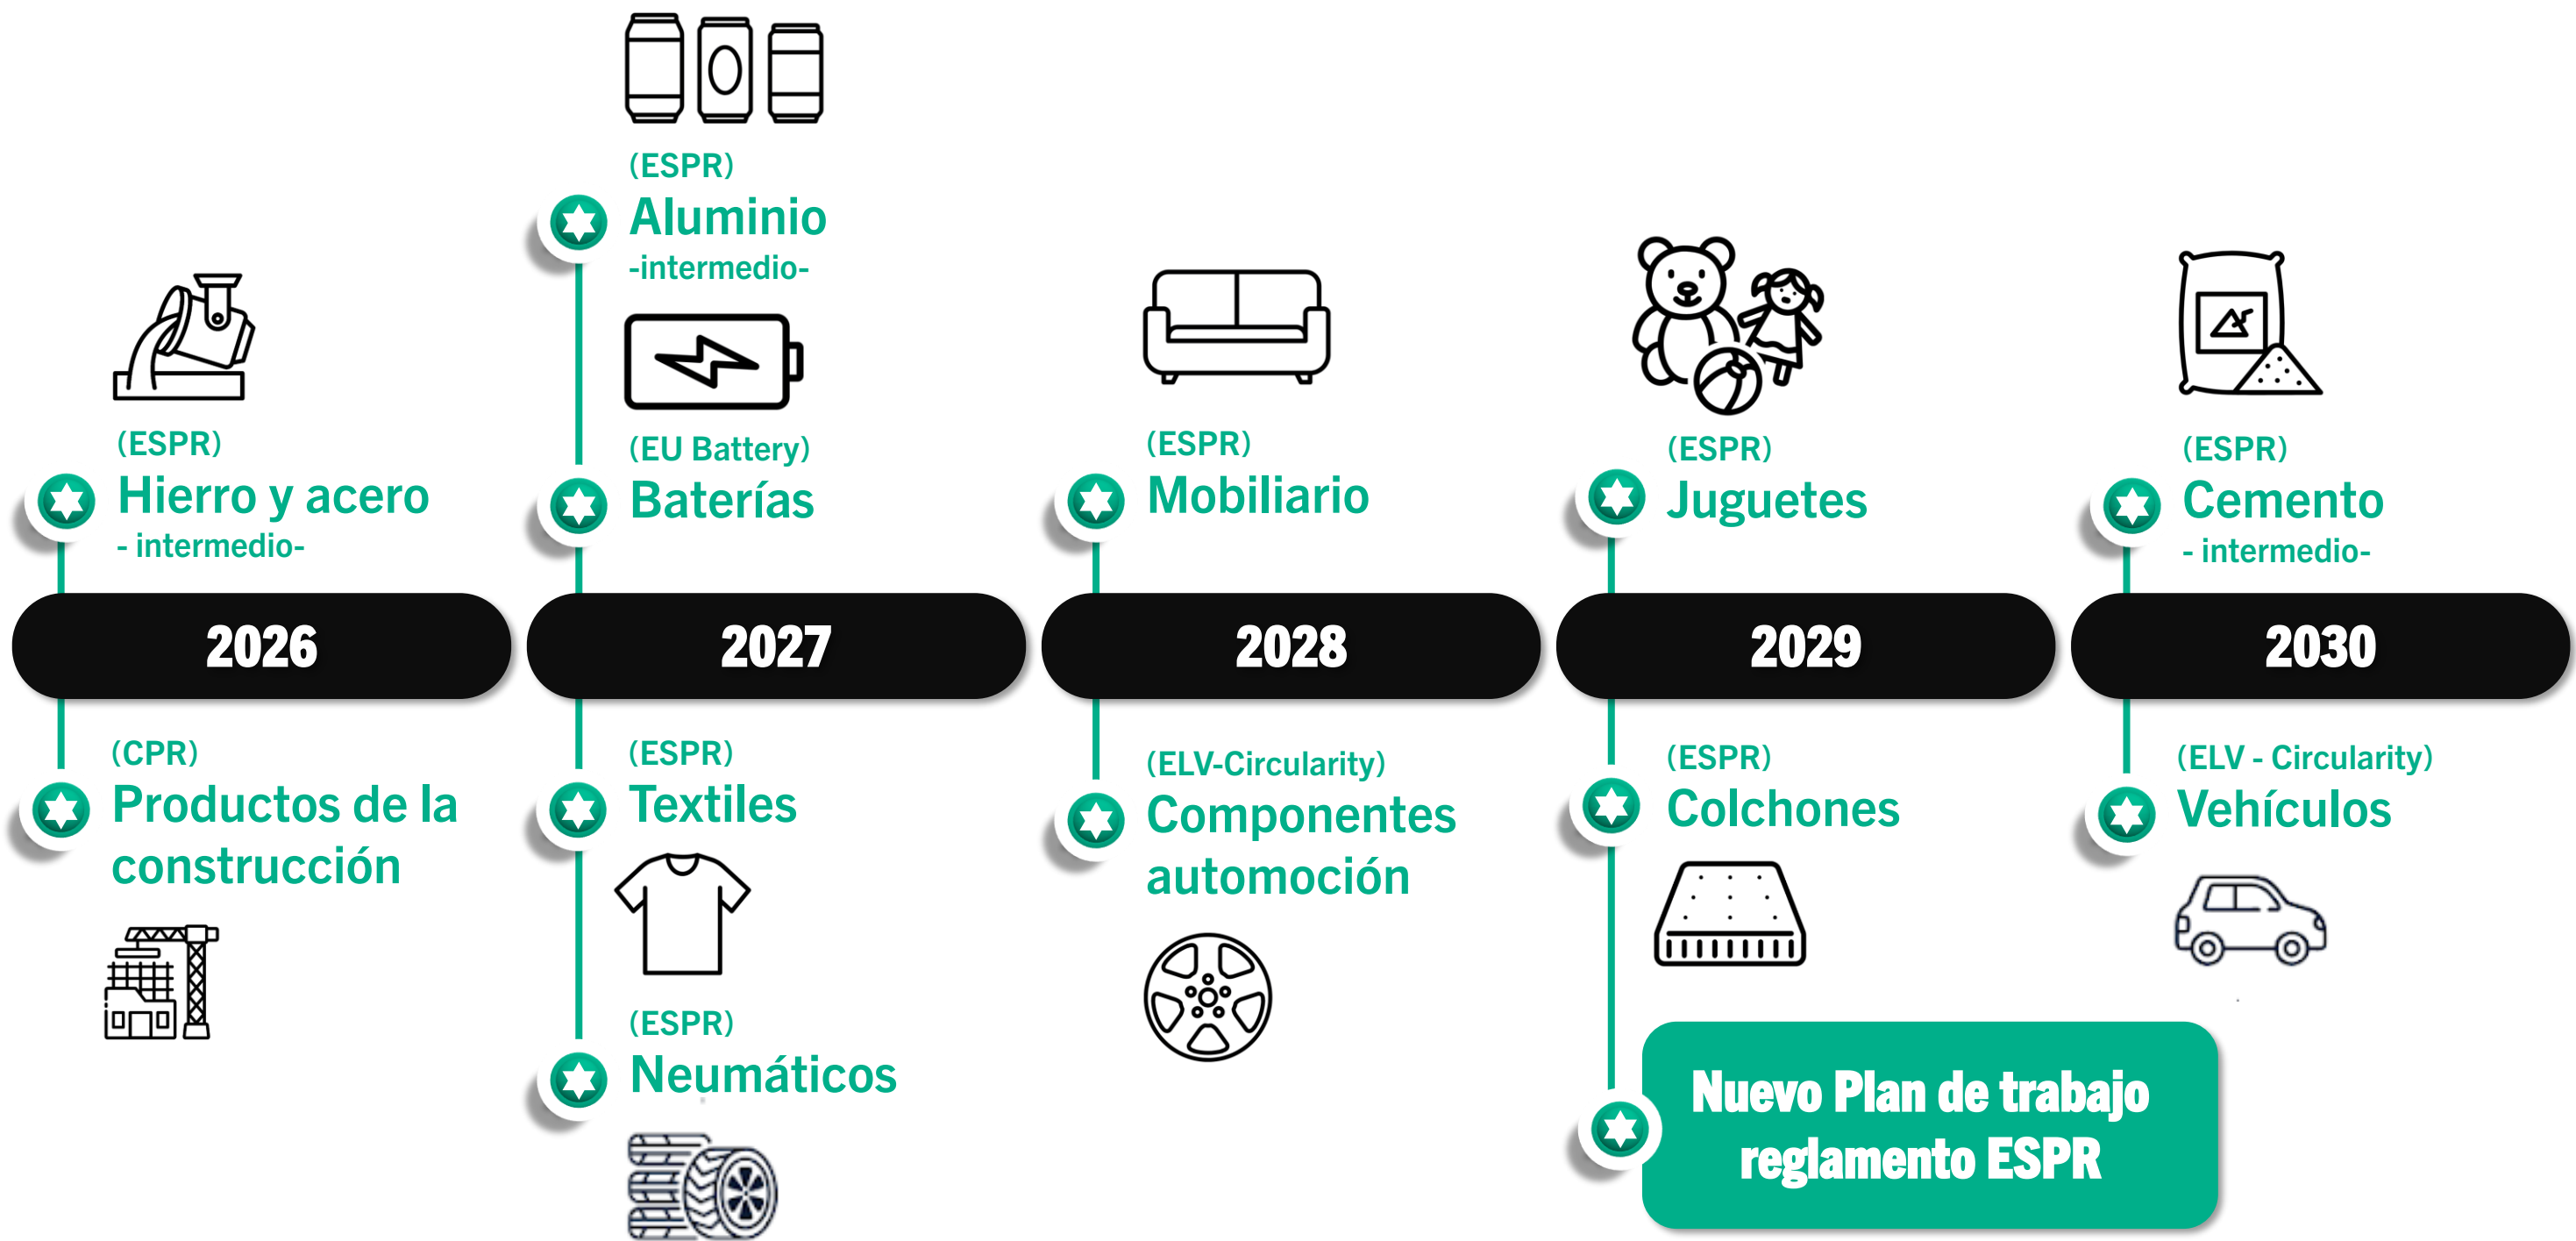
(ESPR)
Hierro y acero
- intermedio-

2026

(CPR)
Productos de la construcción

(ESPR)
Aluminio
-intermedio-

(EU Battery)
Baterías

2027

(ESPR)
Textiles

(ESPR)
Neumáticos

(ESPR)
Mobiliario

2028

(ELV-Circularity)
Componentes automoción

(ESPR)
Juguetes

2029

(ESPR)
Colchones

Nuevo Plan de trabajo reglamento ESPR

(ESPR)
Cemento
- intermedio-

2030

(ELV - Circularity)
Vehículos